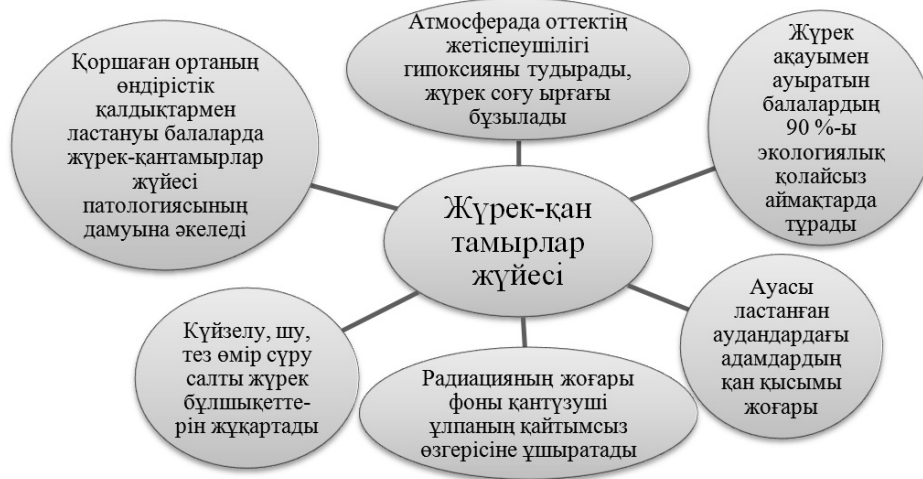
Жүрек-қан тамырлар жүйесі

Атмосферада оттектің жетіспеушілігі гипоксияны тудырады, жүрек соғу ырғағы бұзылады

Жүрек ақауымен ауыратын балалардың 90 %-ы экологиялық қолайсыз аймақтарда тұрады

Ауасы ластанған аудандардағы адамдардың қан қысымы жоғары

Радиацияның жоғары фоны қантүзуші ұлпаның қайтымсыз өзгерісіне ұшыратады

Күйзелу, шу, тез өмір сүру салты жүрек бұлшықеттерін жұқартады

Қоршаған ортаның өндірістік қалдықтармен ластануы балаларда жүрек-қантамырлар жүйесі патологиясының дамуына әкеледі